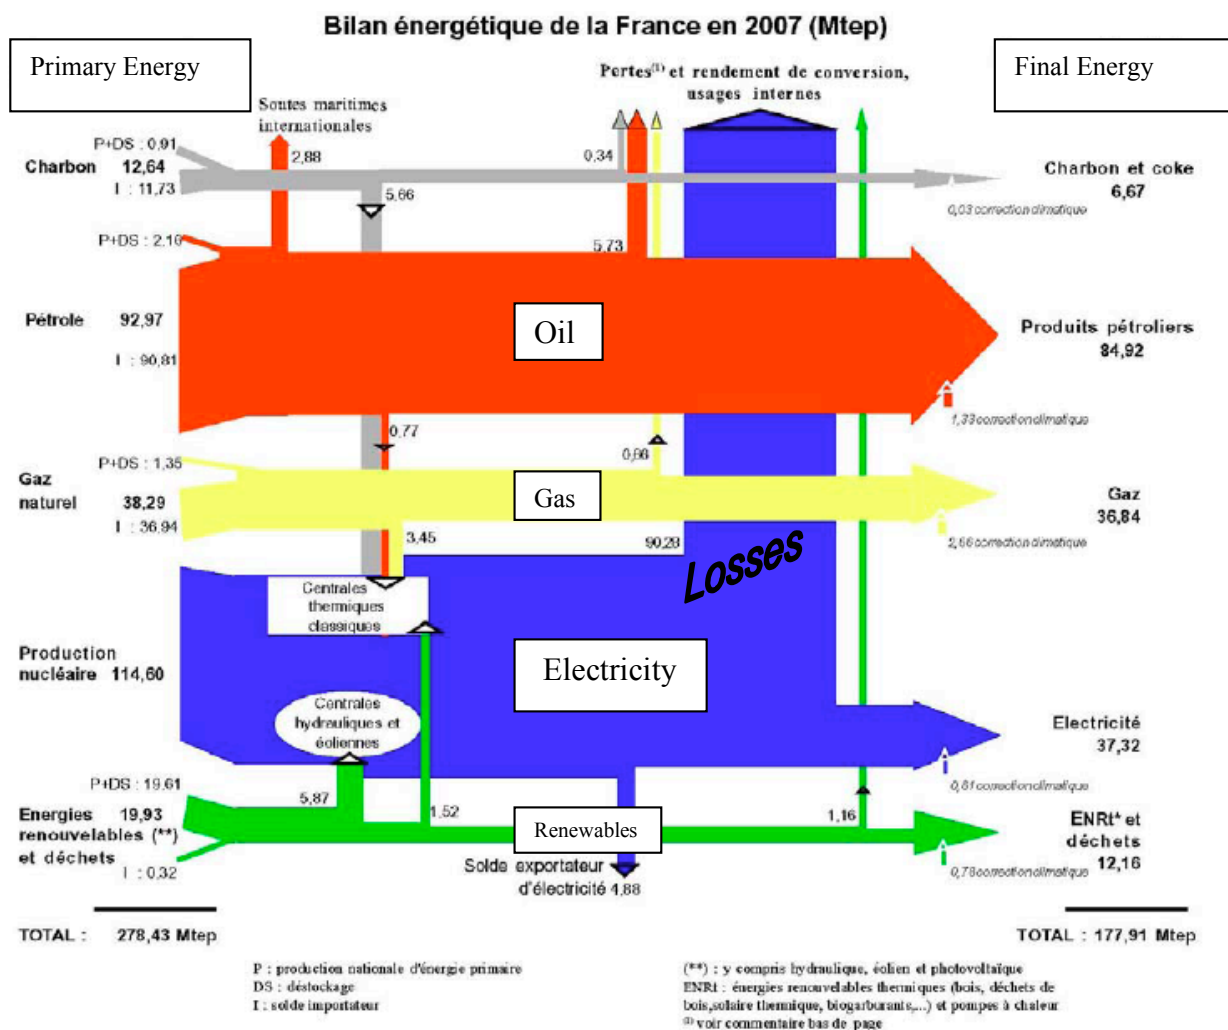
Bilan énergétique de la France en 2007 (Mtep)

Primary Energy

Final Energy

Soutes maritimes internationales

Pertes$^{(1)}$ et rendement de conversion, usages internes

P+DS : 0,91
Charbon 12,64
I : 11,73

2,88

0,34

5,66

Charbon et coke
6,67
0,03 correction climatique

P+DS : 2,16

5,73

Pétrole 92,97
I : 90,81

Oil

Produits pétroliers
84,92

1,33 correction climatique

0,77

0,66

P+DS : 1,35
Gaz naturel 38,29
I : 36,94

Gas

Gaz
36,84
2,56 correction climatique

3,45

90,28

Losses

Centrales thermiques classiques

Production nucléaire 114,60

Electricity

Centrales hydrauliques et éoliennes

Electricité
37,32
0,81 correction climatique

P+DS : 19,61

5,87

1,52

1,16

Energies renouvelables (**) et déchets 19,93
I : 0,32

Renewables

ENRt* et déchets
12,16
0,78 correction climatique

Solde exportateur d'électricité 4,88

TOTAL : 278,43 Mtep

TOTAL : 177,91 Mtep

P : production nationale d'énergie primaire
DS : déstockage
I : solde importateur

(**) : y compris hydraulique, éolien et photovoltaïque
ENRt : énergies renouvelables thermiques (bois, déchets de bois,solaire thermique, biogarburants,...) et pompes à chaleur
$^{(1)}$ voir commentaire bas de page